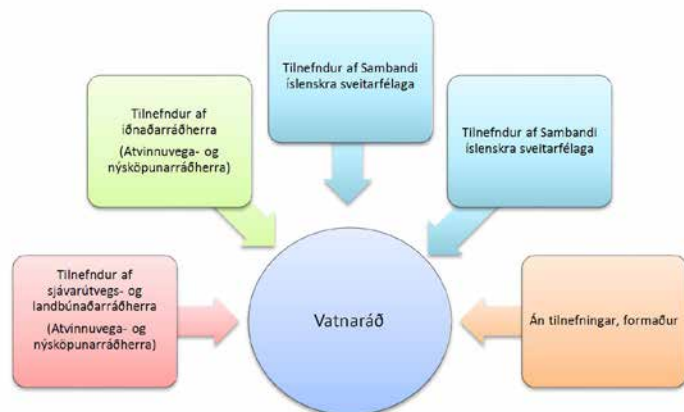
Tilnefndur af Sambandi íslenskra sveitarfélaga

Tilnefndur af iðnaðarráðherra

(Atvinnuvega- og nýsköpunarráðherra)

Tilnefndur af Sambandi íslenskra sveitarfélaga

Tilnefndur af sjávarútvegs- og landbúnaðarráðherra

(Atvinnuvega- og nýsköpunarráðherra)

Vatnaráð

Án tilnefningar, formaður